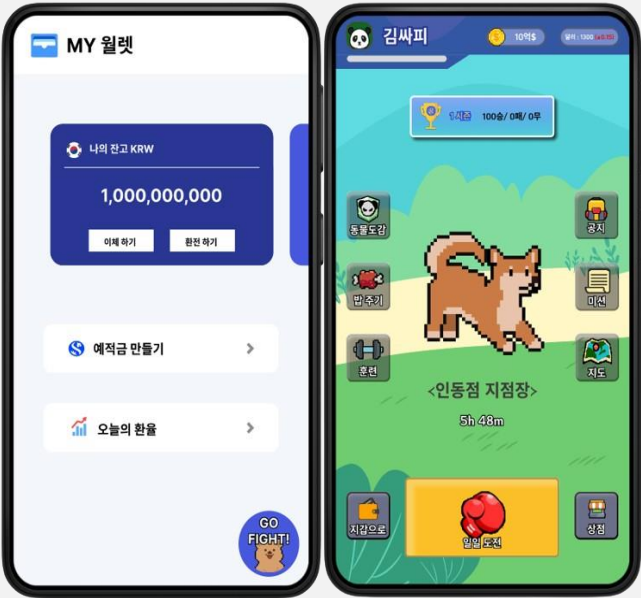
MY 월렛

나의 잔고 KRW

1,000,000,000

이체 하기

환전 하기

예적금 만들기

오늘의 환율

GO FIGHT!

김싸피

10억$

달러 : 1300 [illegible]

1 시즌 100승/ 0패/ 0무

동물도감

공지

밥주기

미션

훈련

지도

<인동점 지점장>

5h 48m

지갑으로

일일 도전

상점